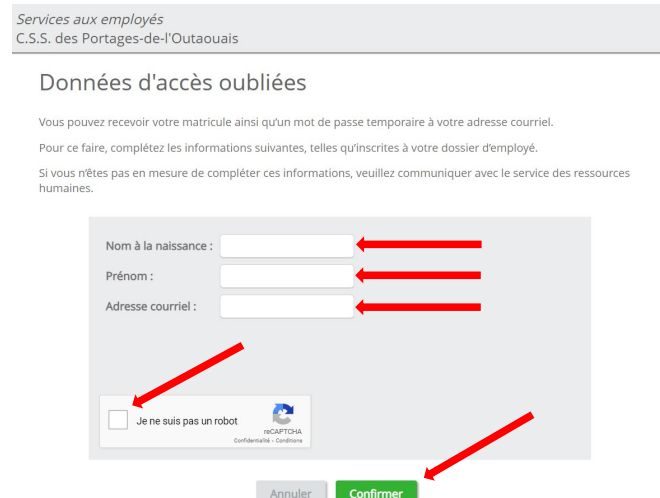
Services aux employés
C.S.S. des Portages-de-l'Outaouais

Données d'accès oubliées

Vous pouvez recevoir votre matricule ainsi qu'un mot de passe temporaire à votre adresse courriel.

Pour ce faire, complétez les informations suivantes, telles qu'inscrites à votre dossier d'employé.

Si vous n'êtes pas en mesure de compléter ces informations, veuillez communiquer avec le service des ressources humaines.

Nom à la naissance :

Prénom :

Adresse courriel :

Je ne suis pas un robot

reCAPTCHA
Confidentialité - Conditions

Annuler

Confirmer